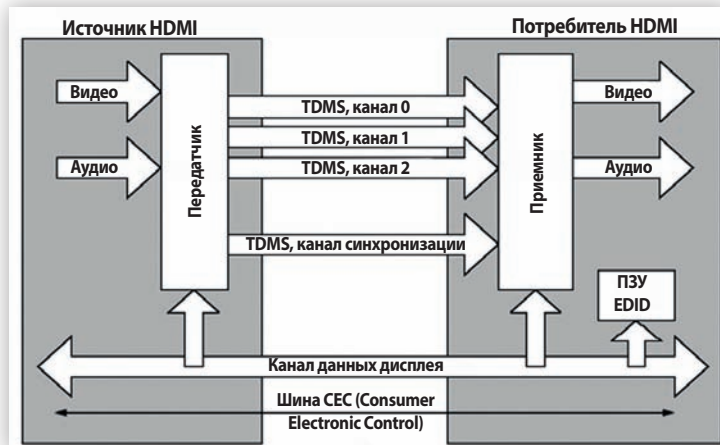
Источник HDMI

Потребитель HDMI

Видео

Аудио

Передатчик

TDMS, канал 0

TDMS, канал 1

TDMS, канал 2

TDMS, канал синхронизации

Приемник

Видео

Аудио

ПЗУ EDID

Канал данных дисплея

Шина CEC (Consumer Electronic Control)